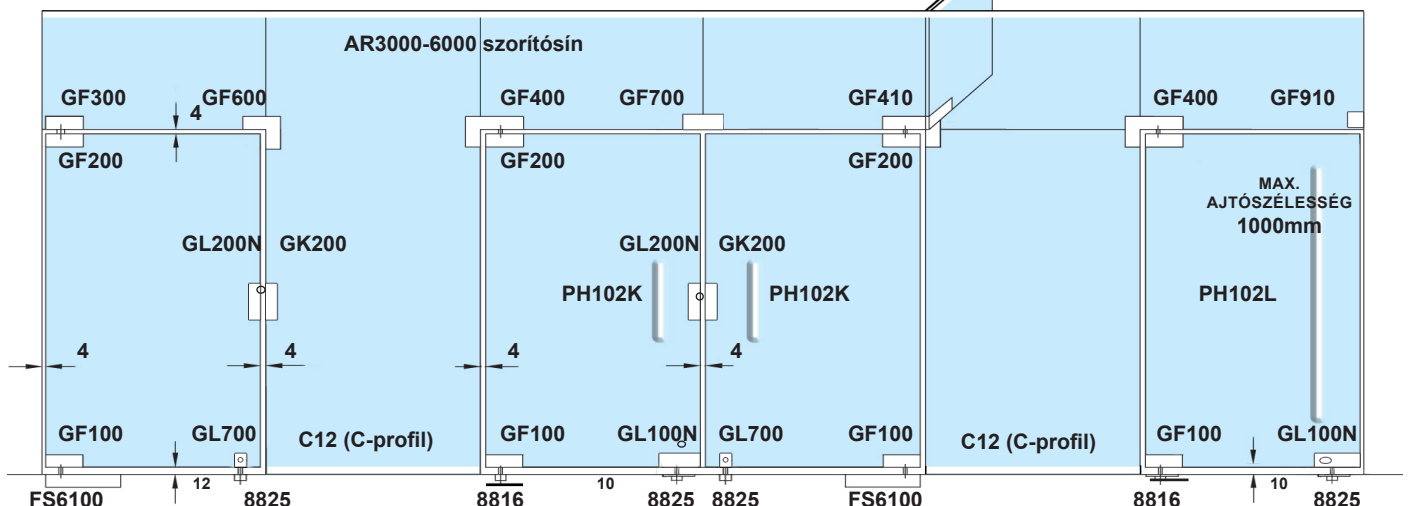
AR3000-6000 szorítósín

GF300 GF600 4 GF400 GF700 GF410 GF400 GF910

GF200 GF200 GF200

MAX. AJTÓSZÉLESSÉG 1000mm

GL200N GK200 GL200N GK200

PH102K PH102K PH102L

4 4 4 4

GF100 GL700 C12 (C-profil) GF100 GL100N GL700 GF100 C12 (C-profil) GF100 GL100N

12 10 10

FS6100 8825 8816 8825 8825 FS6100 8816 8825